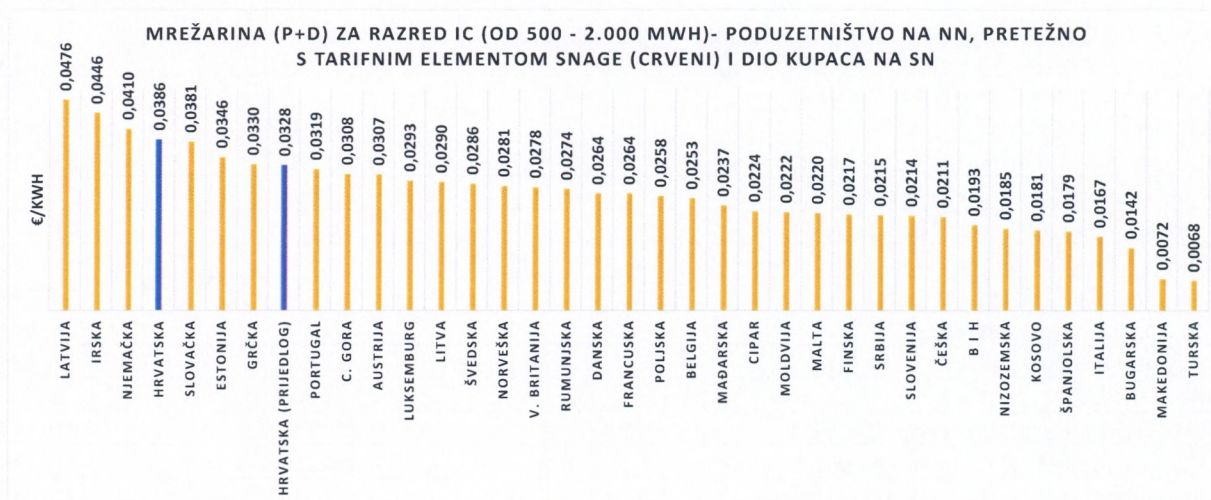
MREŽARINA (P+D) ZA RAZRED IC (OD 500 - 2.000 MWH)- PODUZETNIŠTVO NA NN, PRETEŽNO S TARIFNIM ELEMENTOM SNAGE (CRVENI) I DIO KUPACA NA SN

€/KWH

| Zemlja | €/KWH |
|---|---|
| LATVIJA | 0,0476 |
| IRSKA | 0,0446 |
| NJEMAČKA | 0,0410 |
| HRVATSKA | 0,0386 |
| SLOVAČKA | 0,0381 |
| ESTONIJA | 0,0346 |
| GRČKA | 0,0330 |
| HRVATSKA (PRIJEDLOG) | 0,0328 |
| PORTUGAL | 0,0319 |
| C. GORA | 0,0308 |
| AUSTRIJA | 0,0307 |
| LUKSEMBURG | 0,0293 |
| LITVA | 0,0290 |
| ŠVEDSKA | 0,0286 |
| NORVEŠKA | 0,0281 |
| V. BRITANIJA | 0,0278 |
| RUMUNJSKA | 0,0274 |
| DANSKA | 0,0264 |
| FRANCUSKA | 0,0264 |
| POLJSKA | 0,0258 |
| BELGIJA | 0,0253 |
| MAĐARSKA | 0,0237 |
| CIPAR | 0,0224 |
| MOLDVIJA | 0,0222 |
| MALTA | 0,0220 |
| FINSKA | 0,0217 |
| SRBIJA | 0,0215 |
| SLOVENIJA | 0,0214 |
| ČEŠKA | 0,0211 |
| B I H | 0,0193 |
| NIZOZEMSKA | 0,0185 |
| KOSOVO | 0,0181 |
| ŠPANJOLSKA | 0,0179 |
| ITALIJA | 0,0167 |
| BUGARSKA | 0,0142 |
| MAKEDONIJA | 0,0072 |
| TURSKA | 0,0068 |